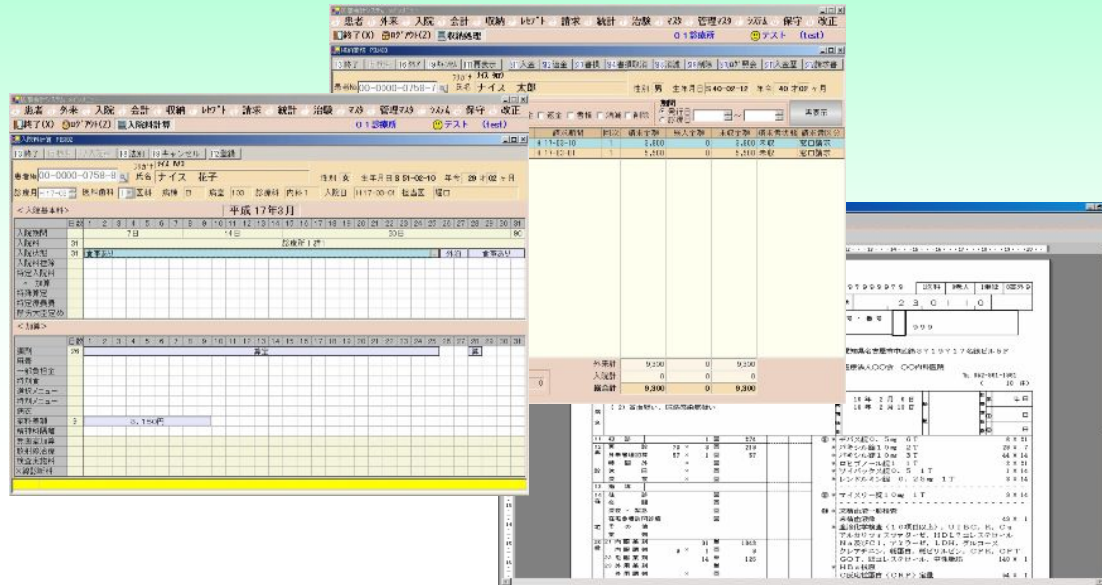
患者 外来 入院 会計 収納 ﾚｾﾌﾟﾄ 請求 統計 治験 ﾏｽﾀ 管理ﾏｽﾀ ｼｽﾃﾑ 保守 改正
終了(X) ﾛｸﾞｱｳﾄ(Z) 収納処理
01診療所
テスト (test)

患者No 00-0000-0758-7
氏名 ナイス 太郎
性別 男 生年月日 S40-02-12 年令 40才02ヶ月
再表示
外来計 9,300 0 9,300
入院計 0 0 0
総合計 9,300 0 9,300

患者 外来 入院 会計 収納 ﾚｾﾌﾟﾄ 請求 統計 治験 ﾏｽﾀ 管理ﾏｽﾀ ｼｽﾃﾑ 保守 改正
終了(X) ﾛｸﾞｱｳﾄ(Z) 入院料計算
01診療所
テスト (test)

患者No 00-0000-0758-6
氏名 ナイス 花子
性別 女 生年月日 S51-02-10 年令 29才02ヶ月
平成 17年3月
< 入院基本料 >
入院期間
入院料
入院状態
入院料等
特定入院料
特定疾病
< 加算 >
食事 26
一般食
特別食
選択メニュー
特別メニュー
病室
3,150円
外泊
食事なし
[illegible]